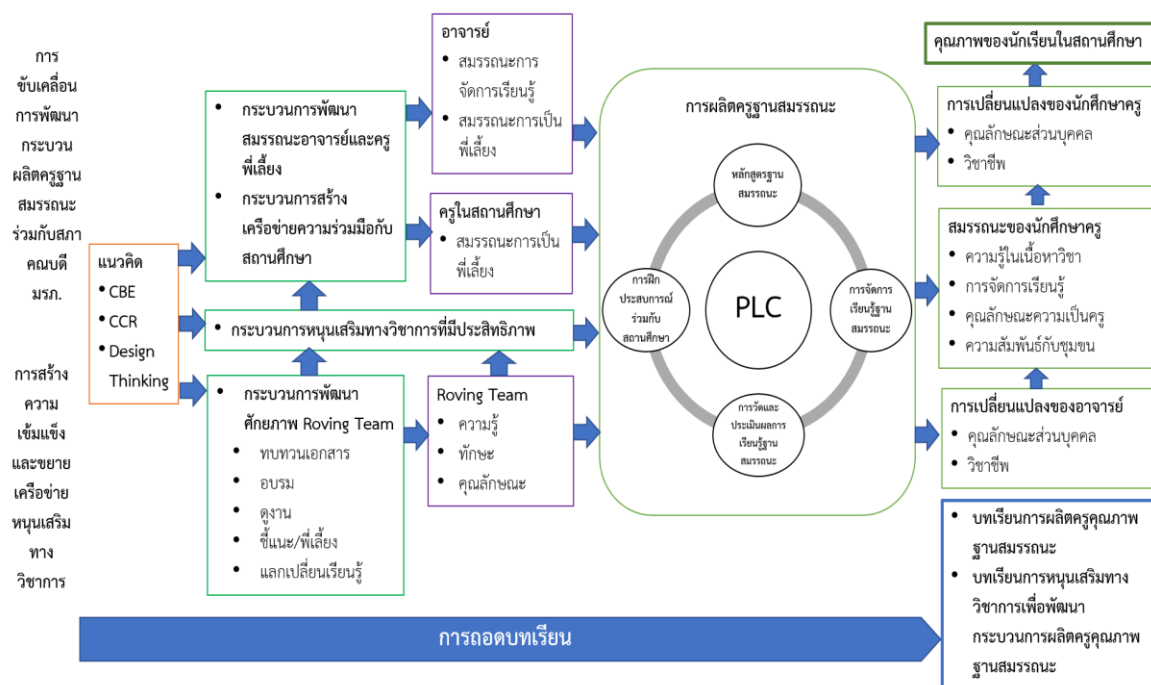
การขับเคลื่อนการพัฒนากระบวนผลิตครูฐานสมรรถนะร่วมกับสภาคณบดี มรภ.

การสร้างความเข้มแข็งและขยายเครือข่ายหนุนเสริมทางวิชาการ

แนวคิด
- CBE
- CCR
- Design Thinking

- กระบวนการพัฒนาสมรรถนะอาจารย์และครูพี่เลี้ยง
- กระบวนการสร้างเครือข่ายความร่วมมือกับสถานศึกษา

- กระบวนการหนุนเสริมทางวิชาการที่มีประสิทธิภาพ

- กระบวนการพัฒนาศักยภาพ Roving Team
- ทบทวนเอกสาร
- อบรม
- ดูงาน
- ชี้แนะ/พี่เลี้ยง
- แลกเปลี่ยนเรียนรู้

อาจารย์
- สมรรถนะการจัดการเรียนรู้
- สมรรถนะการเป็นพี่เลี้ยง

ครูในสถานศึกษา
- สมรรถนะการเป็นพี่เลี้ยง

Roving Team
- ความรู้
- ทักษะ
- คุณลักษณะ

การผลิตครูฐานสมรรถนะ

หลักสูตรฐานสมรรถนะ

การฝึกประสบการณ์ร่วมกับสถานศึกษา

PLC

การจัดการเรียนรู้ฐานสมรรถนะ

การวัดและประเมินผลการเรียนรู้ฐานสมรรถนะ

คุณภาพของนักเรียนในสถานศึกษา

การเปลี่ยนแปลงของนักศึกษาครู
- คุณลักษณะส่วนบุคคล
- วิชาชีพ

สมรรถนะของนักศึกษาครู
- ความรู้ในเนื้อหาวิชา
- การจัดการเรียนรู้
- คุณลักษณะความเป็นครู
- ความสัมพันธ์กับชุมชน

การเปลี่ยนแปลงของอาจารย์
- คุณลักษณะส่วนบุคคล
- วิชาชีพ

- บทเรียนการผลิตครูคุณภาพฐานสมรรถนะ
- บทเรียนการหนุนเสริมทางวิชาการเพื่อพัฒนากระบวนการผลิตครูคุณภาพฐานสมรรถนะ

การถอดบทเรียน